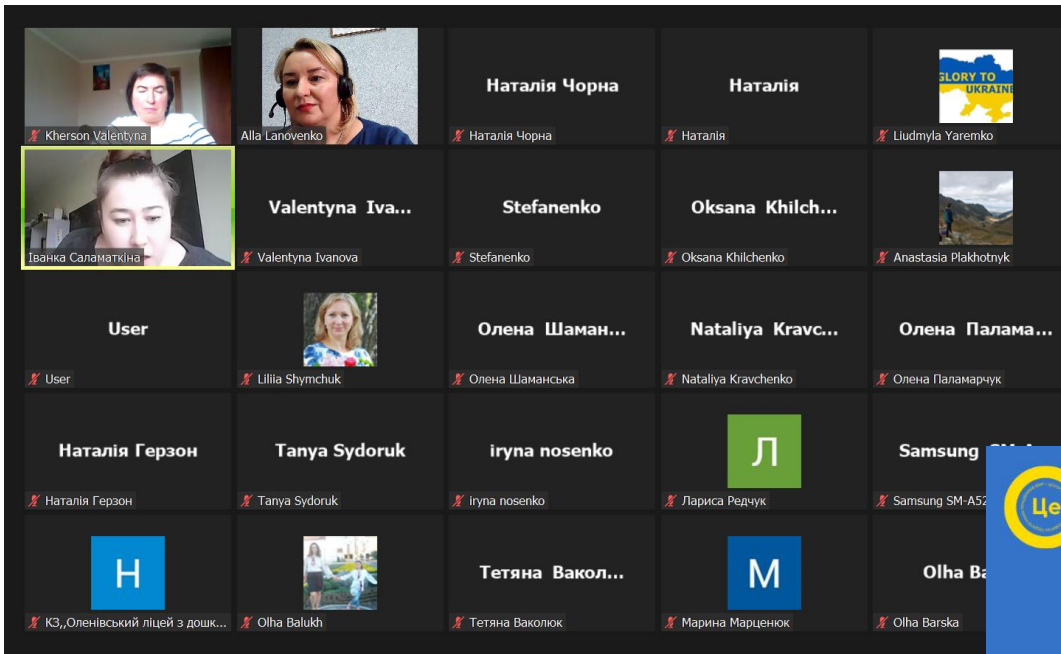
Kherson Valentyna

Alla Lanovenko

Наталія Чорна
Наталія Чорна

Наталія
Наталія

GLORY TO UKRAINE
Liudmyla Yaremko

Іванка Саламаткіна

Valentyna Iva...
Valentyna Ivanova

Stefanenko
Stefanenko

Oksana Khilch...
Oksana Khilchenko

Anastasia Plakhotnyk

User
User

Liliia Shymchuk

Олена Шаман...
Олена Шаманська

Nataliya Kravc...
Nataliya Kravchenko

Олена Палама...
Олена Паламарчук

Наталія Герзон
Наталія Герзон

Tanya Sydoruk
Tanya Sydoruk

iryna nosenko
iryna nosenko

Л
Лариса Редчук

Samsung SM-A
Samsung SM-A52

Це

Н
КЗ,,Оленівський ліцей з дошк...

Olha Balukh

Тетяна Вакол...
Тетяна Ваколюк

М
Марина Марценюк

Olha Ba
Olha Barska